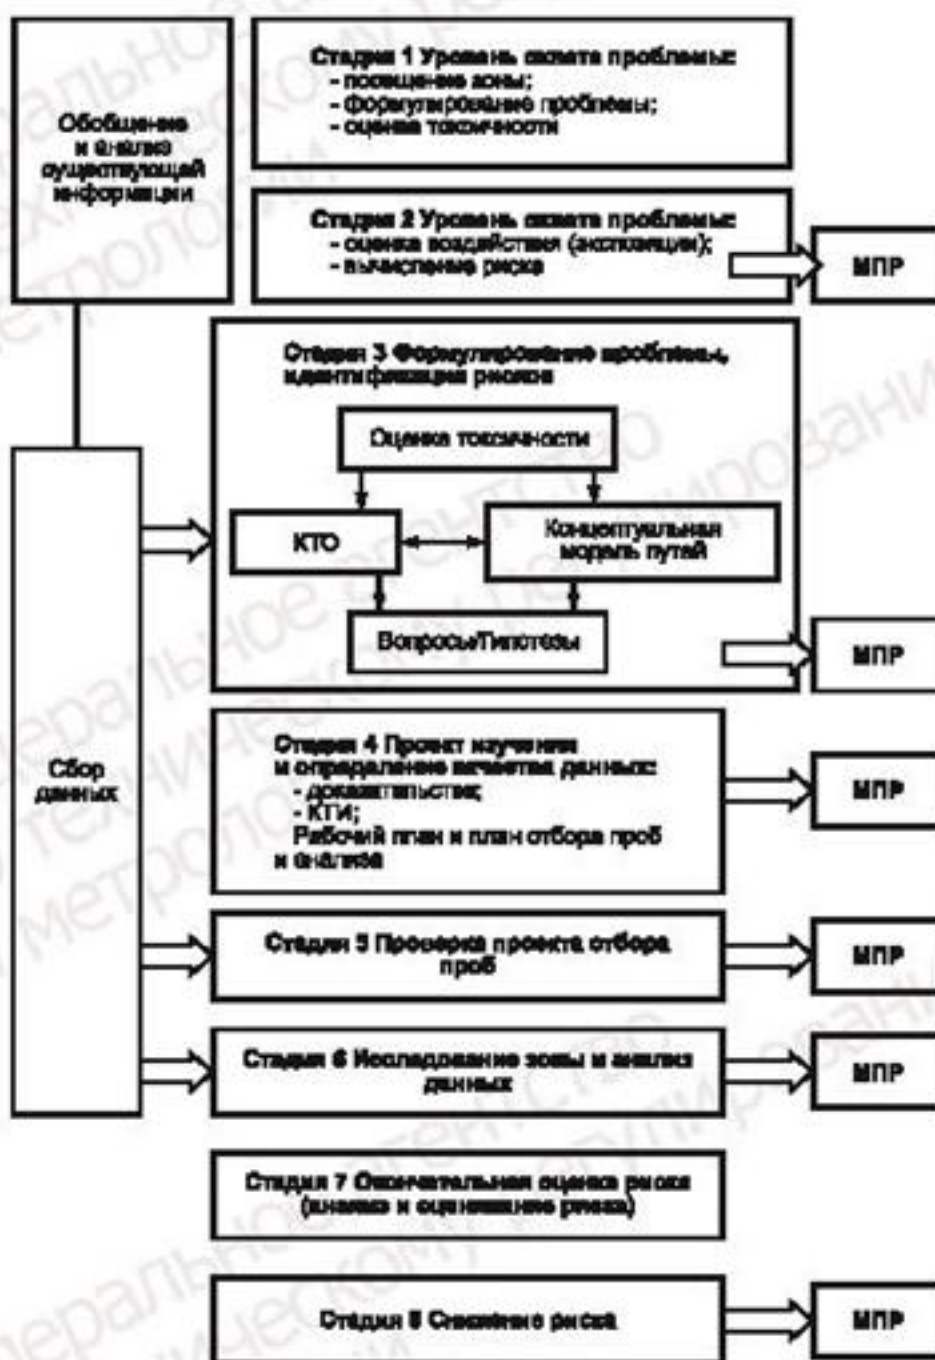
Обобщение и анализ существующей информации

Стадия 1 Уровень охвата проблемы:
- посещение зоны;
- формулирование проблемы;
- оценка токсичности

Стадия 2 Уровень охвата проблемы:
- оценка воздействия (экспозиции);
- вычисление риска

МПР

Стадия 3 Формулирование проблемы, идентификация рисков

Оценка токсичности

КТО

Концептуальная модель путей

Вопросы/Гипотезы

МПР

Сбор данных

Стадия 4 Проект изучения и определение качества данных:
- доказательства;
- КТИ;
Рабочий план и план отбора проб и анализа

МПР

Стадия 5 Проверка проекта отбора проб

МПР

Стадия 6 Исследование зоны и анализ данных

МПР

Стадия 7 Окончательная оценка риска (анализ и оценивание риска)

Стадия 8 Снижение риска

МПР